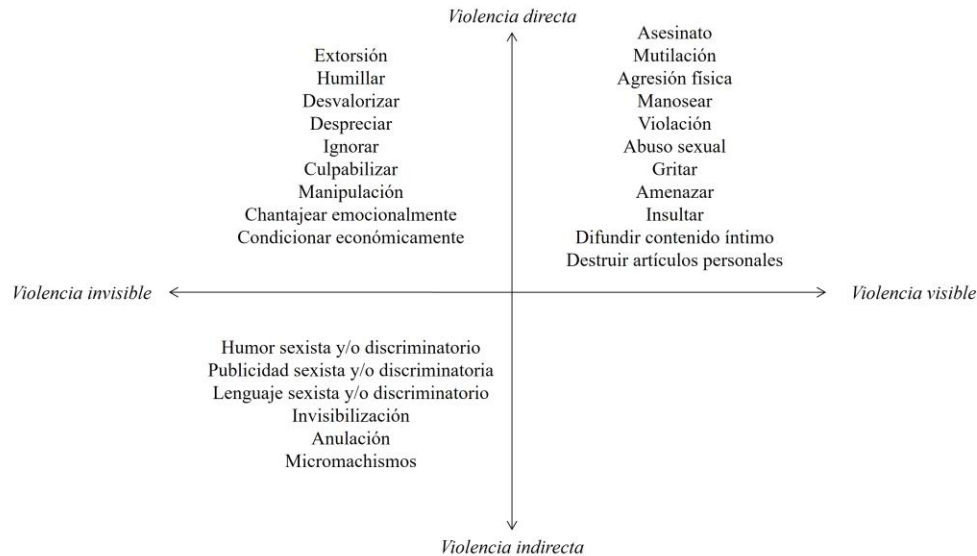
Violencia directa

Extorsión
Humillar
Desvalorizar
Despreciar
Ignorar
Culpabilizar
Manipulación
Chantajear emocionalmente
Condicionar económicamente

Asesinato
Mutilación
Agresión física
Manosear
Violación
Abuso sexual
Gritar
Amenazar
Insultar
Difundir contenido íntimo
Destruir artículos personales

Violencia invisible

Violencia visible

Humor sexista y/o discriminatorio
Publicidad sexista y/o discriminatoria
Lenguaje sexista y/o discriminatorio
Invisibilización
Anulación
Micromachismos

Violencia indirecta